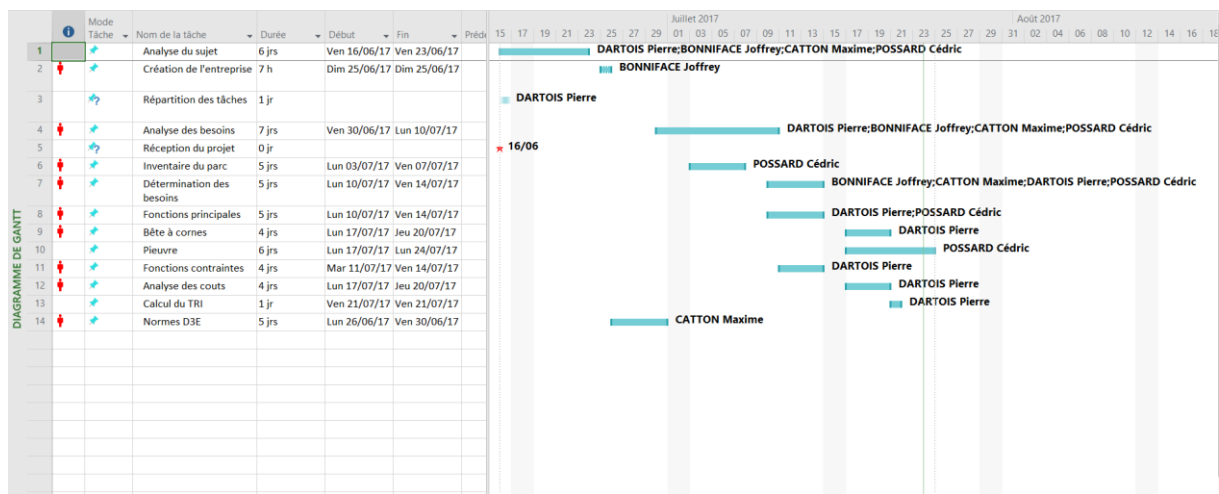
DIAGRAMME DE GANTT

| | | Mode Tâche | Nom de la tâche | Durée | Début | Fin | Préd |
|---|---|---|---|---|---|---|---|
| 1 | | | Analyse du sujet | 6 jrs | Ven 16/06/17 | Ven 23/06/17 | |
| 2 | | | Création de l'entreprise | 7 h | Dim 25/06/17 | Dim 25/06/17 | |
| 3 | | | Répartition des tâches | 1 jr | | | |
| 4 | | | Analyse des besoins | 7 jrs | Ven 30/06/17 | Lun 10/07/17 | |
| 5 | | | Réception du projet | 0 jr | | | |
| 6 | | | Inventaire du parc | 5 jrs | Lun 03/07/17 | Ven 07/07/17 | |
| 7 | | | Détermination des besoins | 5 jrs | Lun 10/07/17 | Ven 14/07/17 | |
| 8 | | | Fonctions principales | 5 jrs | Lun 10/07/17 | Ven 14/07/17 | |
| 9 | | | Bête à cornes | 4 jrs | Lun 17/07/17 | Jeu 20/07/17 | |
| 10 | | | Pieuvre | 6 jrs | Lun 17/07/17 | Lun 24/07/17 | |
| 11 | | | Fonctions contraintes | 4 jrs | Mar 11/07/17 | Ven 14/07/17 | |
| 12 | | | Analyse des couts | 4 jrs | Lun 17/07/17 | Jeu 20/07/17 | |
| 13 | | | Calcul du TRI | 1 jr | Ven 21/07/17 | Ven 21/07/17 | |
| 14 | | | Normes D3E | 5 jrs | Lun 26/06/17 | Ven 30/06/17 | |

Juillet 2017 Août 2017
15 17 19 21 23 25 27 29 01 03 05 07 09 11 13 15 17 19 21 23 25 27 29 31 02 04 06 08 10 12 14 16

DARTOIS Pierre;BONNIFACE Joffrey;CATTON Maxime;POSSARD Cédric
BONNIFACE Joffrey
DARTOIS Pierre
DARTOIS Pierre;BONNIFACE Joffrey;CATTON Maxime;POSSARD Cédric
16/06
POSSARD Cédric
BONNIFACE Joffrey;CATTON Maxime;DARTOIS Pierre;POSSARD Cédric
DARTOIS Pierre;POSSARD Cédric
DARTOIS Pierre
POSSARD Cédric
DARTOIS Pierre
DARTOIS Pierre
DARTOIS Pierre
CATTON Maxime